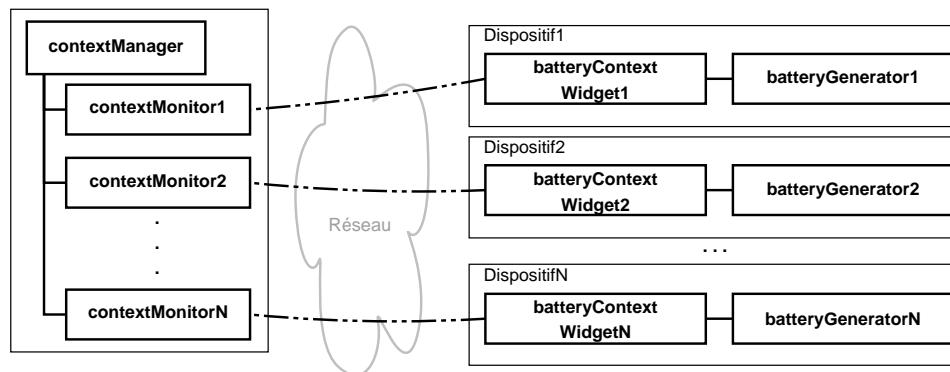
contextManager

contextMonitor1

contextMonitor2

.
.
.

contextMonitorN

Réseau

Dispositif1

batteryContext Widget1

batteryGenerator1

Dispositif2

batteryContext Widget2

batteryGenerator2

. . .

DispositifN

batteryContext WidgetN

batteryGeneratorN